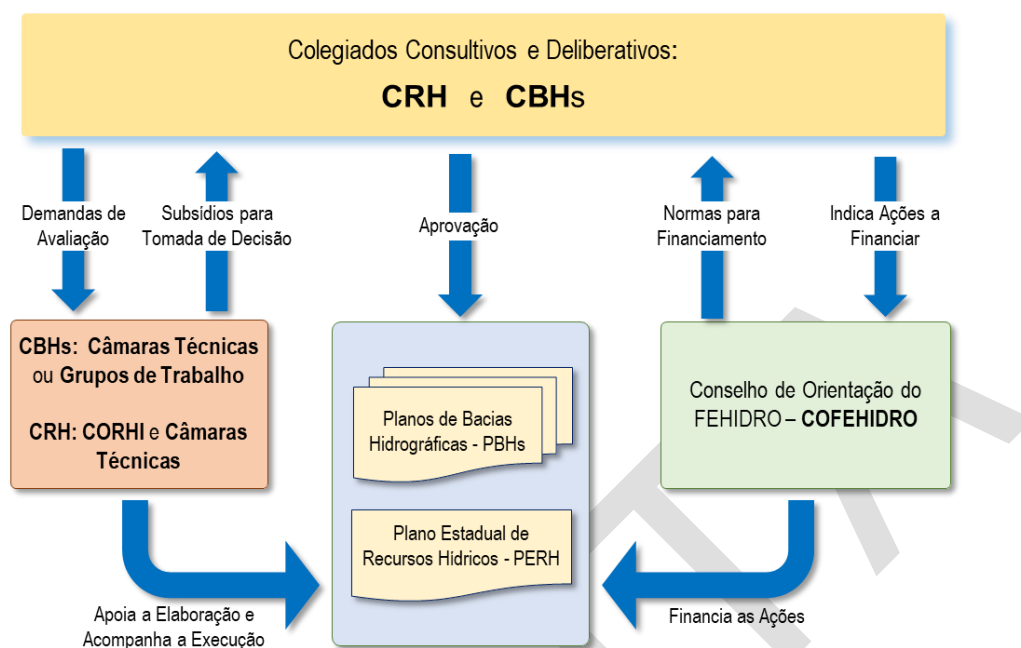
Colegiados Consultivos e Deliberativos:

CRH e CBHs

Demandas de Avaliação

Subsídios para Tomada de Decisão

Aprovação

Normas para Financiamento

Indica Ações a Financiar

CBHs: Câmaras Técnicas ou Grupos de Trabalho

CRH: CORHI e Câmaras Técnicas

Planos de Bacias Hidrográficas - PBHs

Plano Estadual de Recursos Hídricos - PERH

Conselho de Orientação do FEHIDRO – COFEHIDRO

Apoia a Elaboração e Acompanha a Execução

Financia as Ações